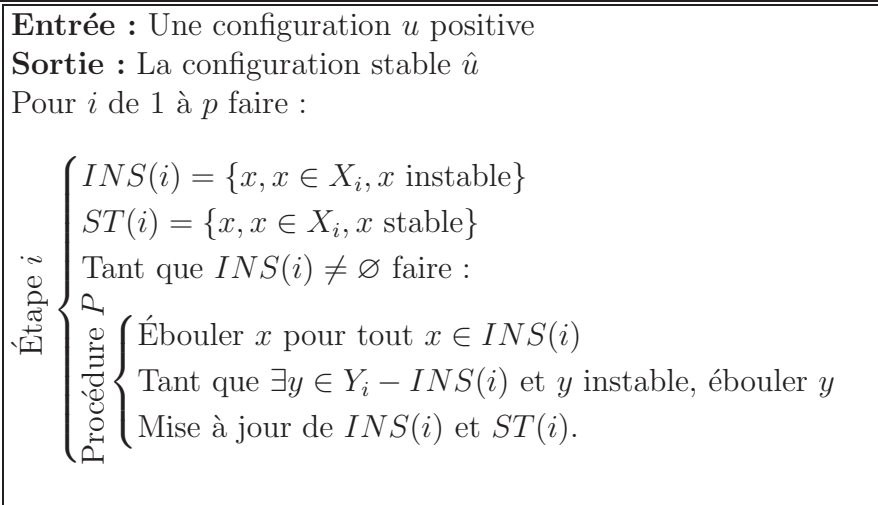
**Entrée :** Une configuration $u$ positive
**Sortie :** La configuration stable $\hat{u}$
Pour $i$ de 1 à $p$ faire :

Étape $i$
$INS(i) = \{x, x \in X_i, x \text{ instable}\}$
$ST(i) = \{x, x \in X_i, x \text{ stable}\}$
Tant que $INS(i) \neq \varnothing$ faire :

Procédure $P$
Ébouler $x$ pour tout $x \in INS(i)$
Tant que $\exists y \in Y_i - INS(i)$ et $y$ instable, ébouler $y$
Mise à jour de $INS(i)$ et $ST(i)$.